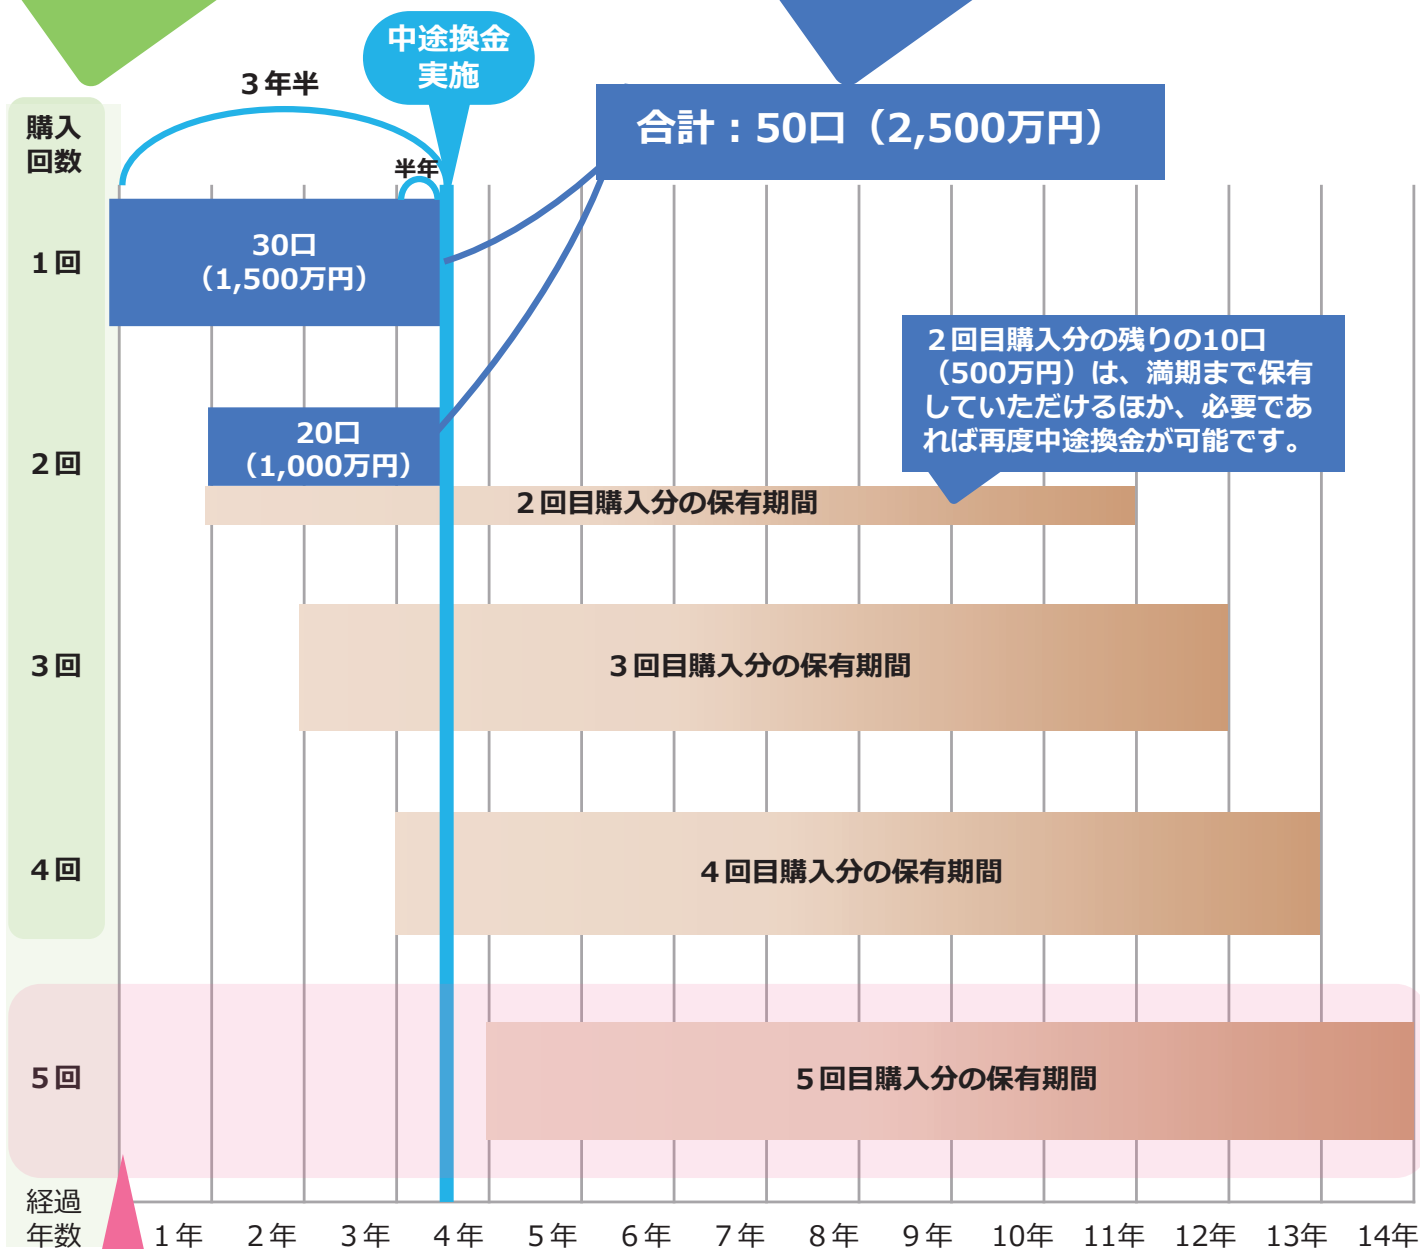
中途換金
実施

３年半

合計：50口（2,500万円）

購入
回数

半年

1回

30口
（1,500万円）

２回目購入分の残りの10口（500万円）は、満期まで保有していただけるほか、必要であれば再度中途換金が可能です。

2回

20口
（1,000万円）

２回目購入分の保有期間

3回

３回目購入分の保有期間

4回

４回目購入分の保有期間

5回

５回目購入分の保有期間

経過
年数

1年 2年 3年 4年 5年 6年 7年 8年 9年 10年 11年 12年 13年 14年